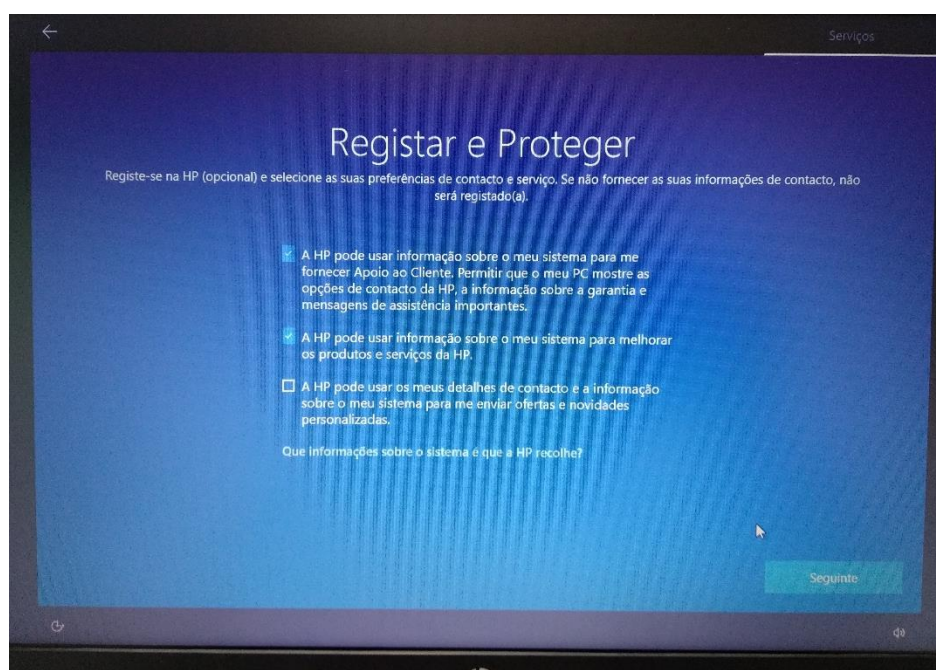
Serviços

Registar e Proteger

Registe-se na HP (opcional) e selecione as suas preferências de contacto e serviço. Se não fornecer as suas informações de contacto, não será registado(a).

A HP pode usar informação sobre o meu sistema para me fornecer Apoio ao Cliente. Permitir que o meu PC mostre as opções de contacto da HP, a informação sobre a garantia e mensagens de assistência importantes.

A HP pode usar informação sobre o meu sistema para melhorar os produtos e serviços da HP.

A HP pode usar os meus detalhes de contacto e a informação sobre o meu sistema para me enviar ofertas e novidades personalizadas.

Que informações sobre o sistema é que a HP recolhe?

Seguinte